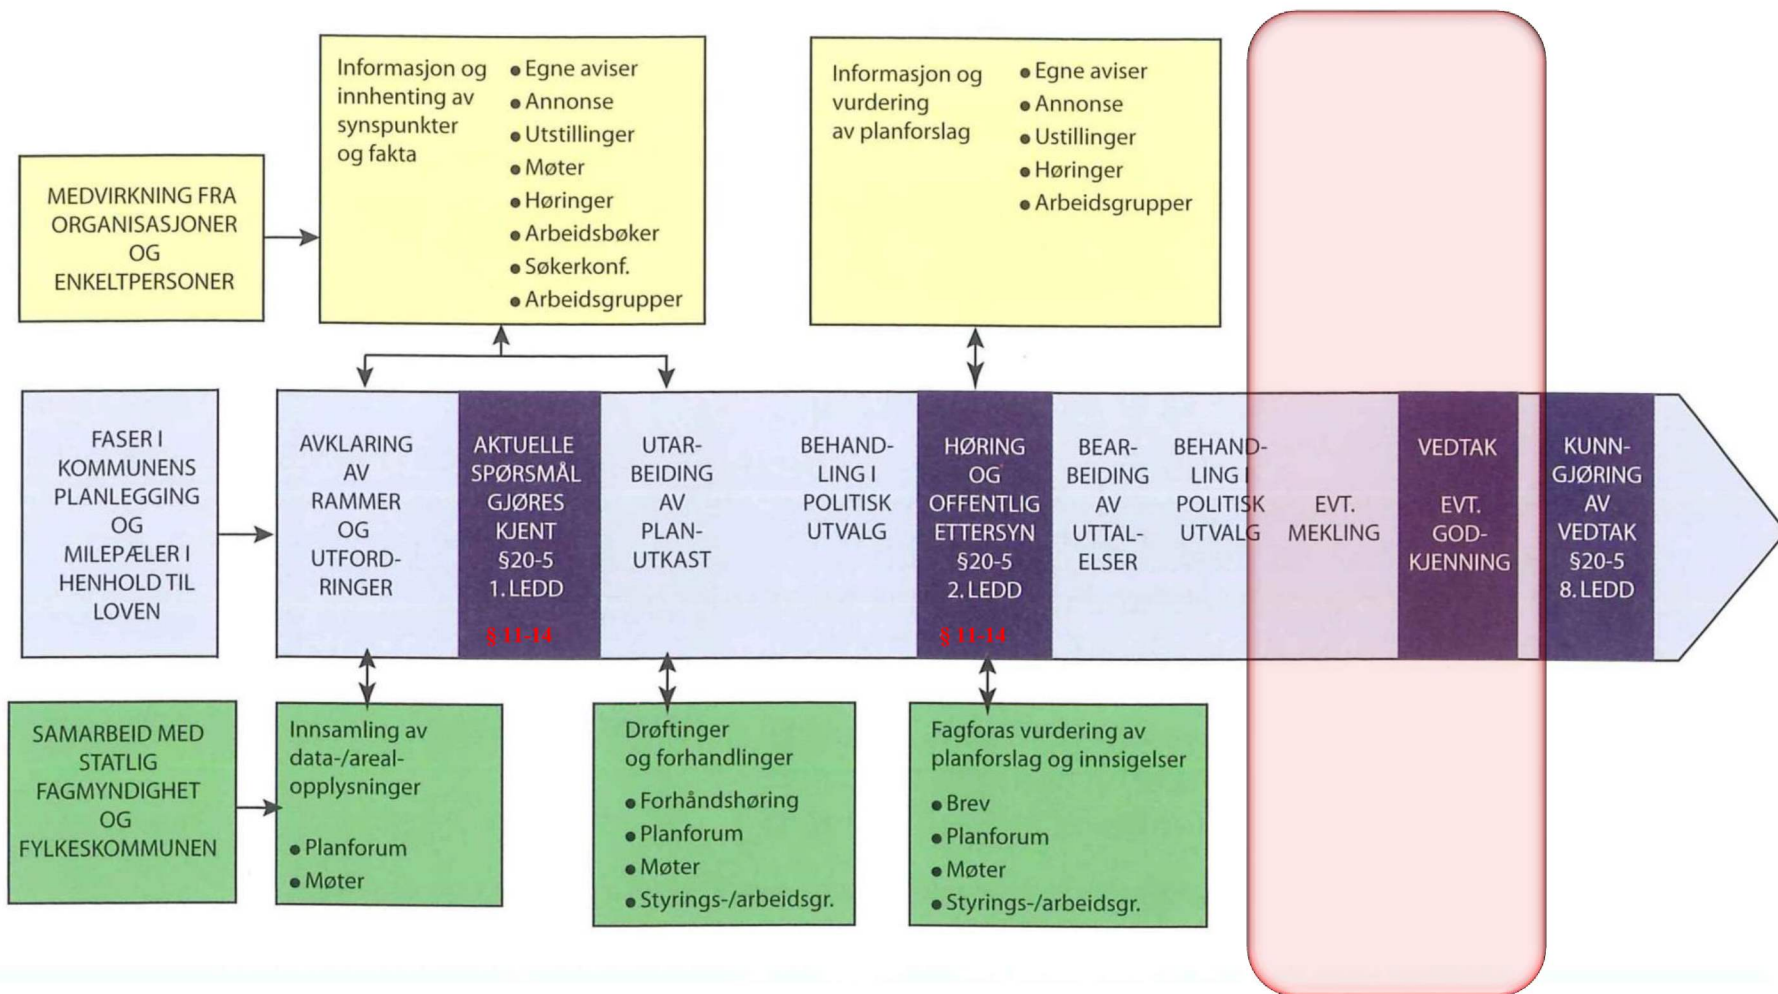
MEDVIRKNING FRA ORGANISASJONER OG ENKELTPERSONER

Informasjon og innhenting av synspunkter og fakta

- Egne aviser
- Annonse
- Utstillinger
- Møter
- Høringer
- Arbeidsbøker
- Søkerkonf.
- Arbeidsgrupper

Informasjon og vurdering av planforslag

- Egne aviser
- Annonse
- Ustillinger
- Høringer
- Arbeidsgrupper

FASER I KOMMUNENS PLANLEGGING OG MILEPÆLER I HENHOLD TIL LOVEN

AVKLARING AV RAMMER OG UTFORDRINGER

AKTUELLE SPØRSMÅL GJØRES KJENT §20-5 1. LEDD

§ 11-14

UTARBEIDING AV PLANUTKAST

BEHANDLING I POLITISK UTVALG

HØRING OG OFFENTLIG ETTERSYN §20-5 2. LEDD

§ 11-14

BEARBEIDING AV UTTALELSER

BEHANDLING I POLITISK UTVALG

EVT. MEKLING

VEDTAK

EVT. GODKJENNING

KUNNGJØRING AV VEDTAK §20-5 8. LEDD

SAMARBEID MED STATLIG FAGMYNDIGHET OG FYLKESKOMMUNEN

Innsamling av data-/arealopplysninger

- Planforum
- Møter

Drøftinger og forhandlinger

- Forhåndshøring
- Planforum
- Møter
- Styrings-/arbeidsgr.

Fagforas vurdering av planforslag og innsigelser

- Brev
- Planforum
- Møter
- Styrings-/arbeidsgr.